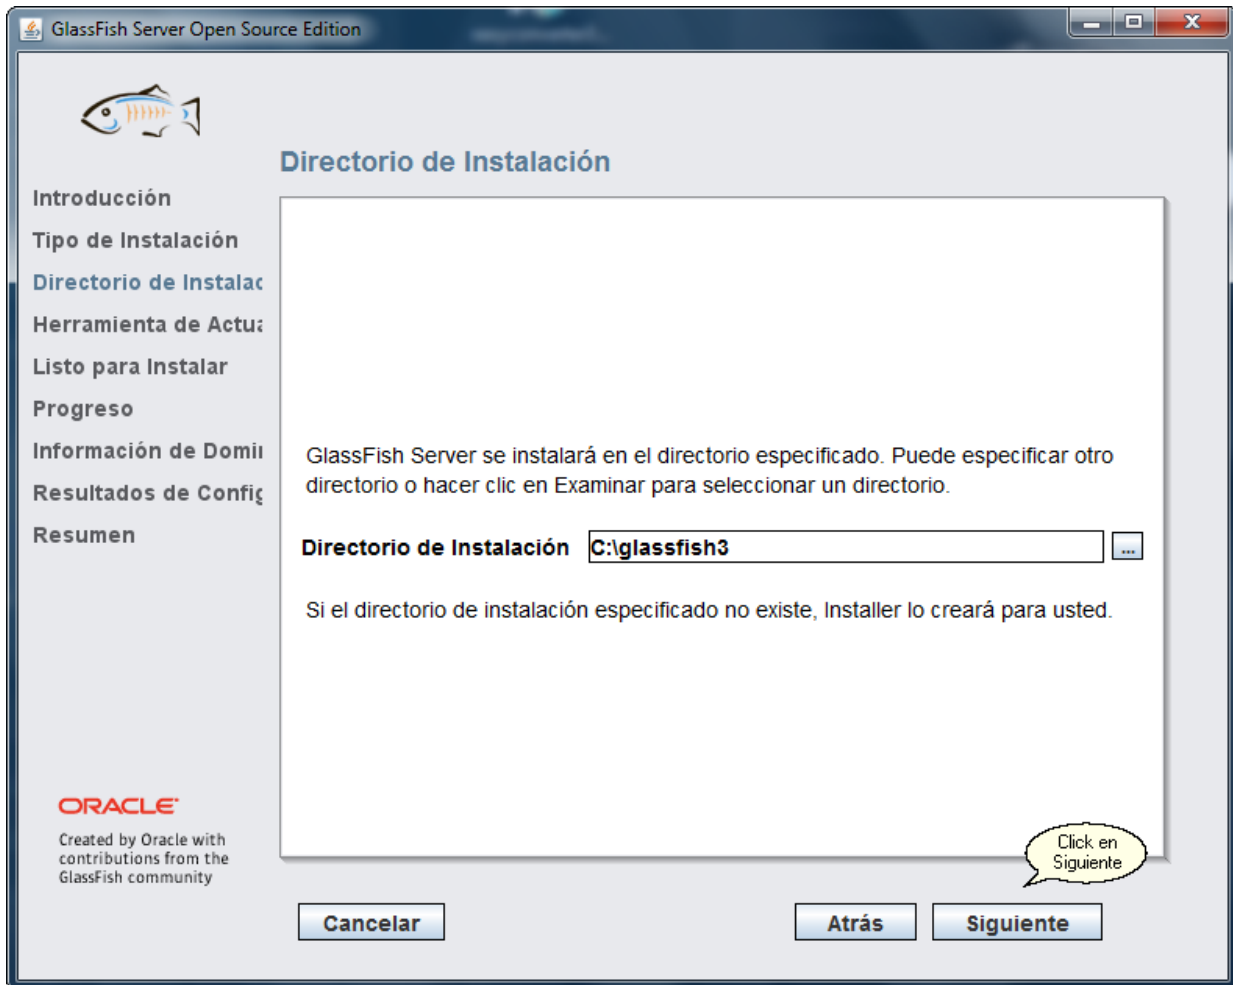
GlassFish Server Open Source Edition

Directorio de Instalación

Introducción
Tipo de Instalación
Directorio de Instalac
Herramienta de Actu
Listo para Instalar
Progreso
Información de Domi
Resultados de Confi
Resumen

GlassFish Server se instalará en el directorio especificado. Puede especificar otro directorio o hacer clic en Examinar para seleccionar un directorio.

Directorio de Instalación C:\glassfish3 ...

Si el directorio de instalación especificado no existe, Installer lo creará para usted.

ORACLE
Created by Oracle with contributions from the GlassFish community

Click en Siguiente

Cancelar Atrás Siguiente